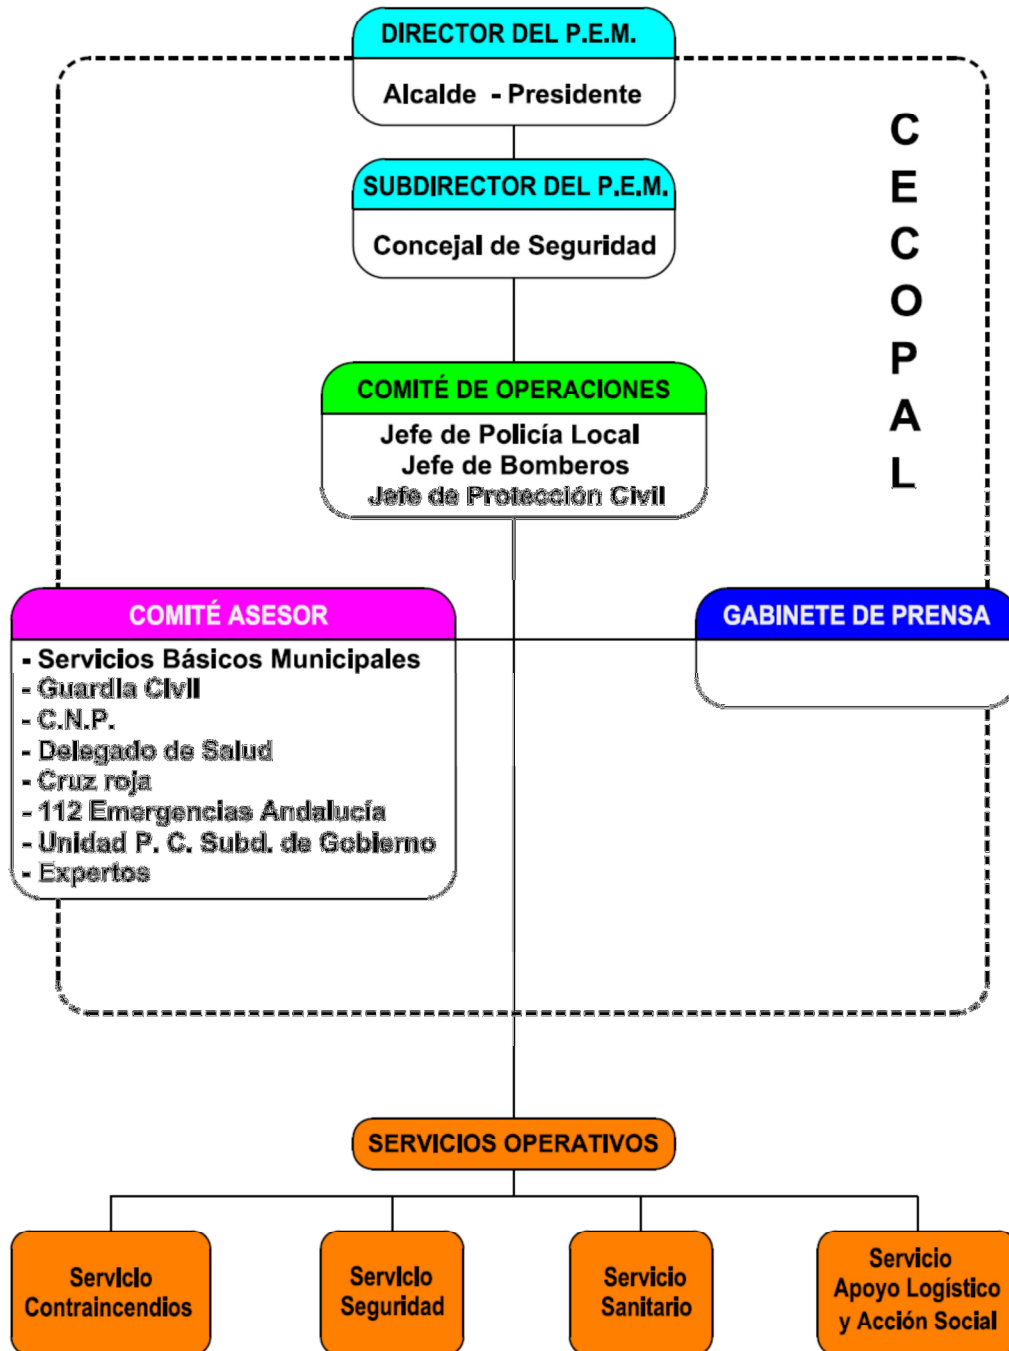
DIRECTOR DEL P.E.M.

Alcalde - Presidente

CECOPAL

SUBDIRECTOR DEL P.E.M.

Concejal de Seguridad

COMITÉ DE OPERACIONES

Jefe de Policía Local
Jefe de Bomberos
Jefe de Protección Civil

COMITÉ ASESOR

- Servicios Básicos Municipales
- Guardia Civil
- C.N.P.
- Delegado de Salud
- Cruz roja
- 112 Emergencias Andalucía
- Unidad P. C. Subd. de Gobierno
- Expertos

GABINETE DE PRENSA

SERVICIOS OPERATIVOS

Servicio Contraincendios

Servicio Seguridad

Servicio Sanitario

Servicio Apoyo Logístico y Acción Social